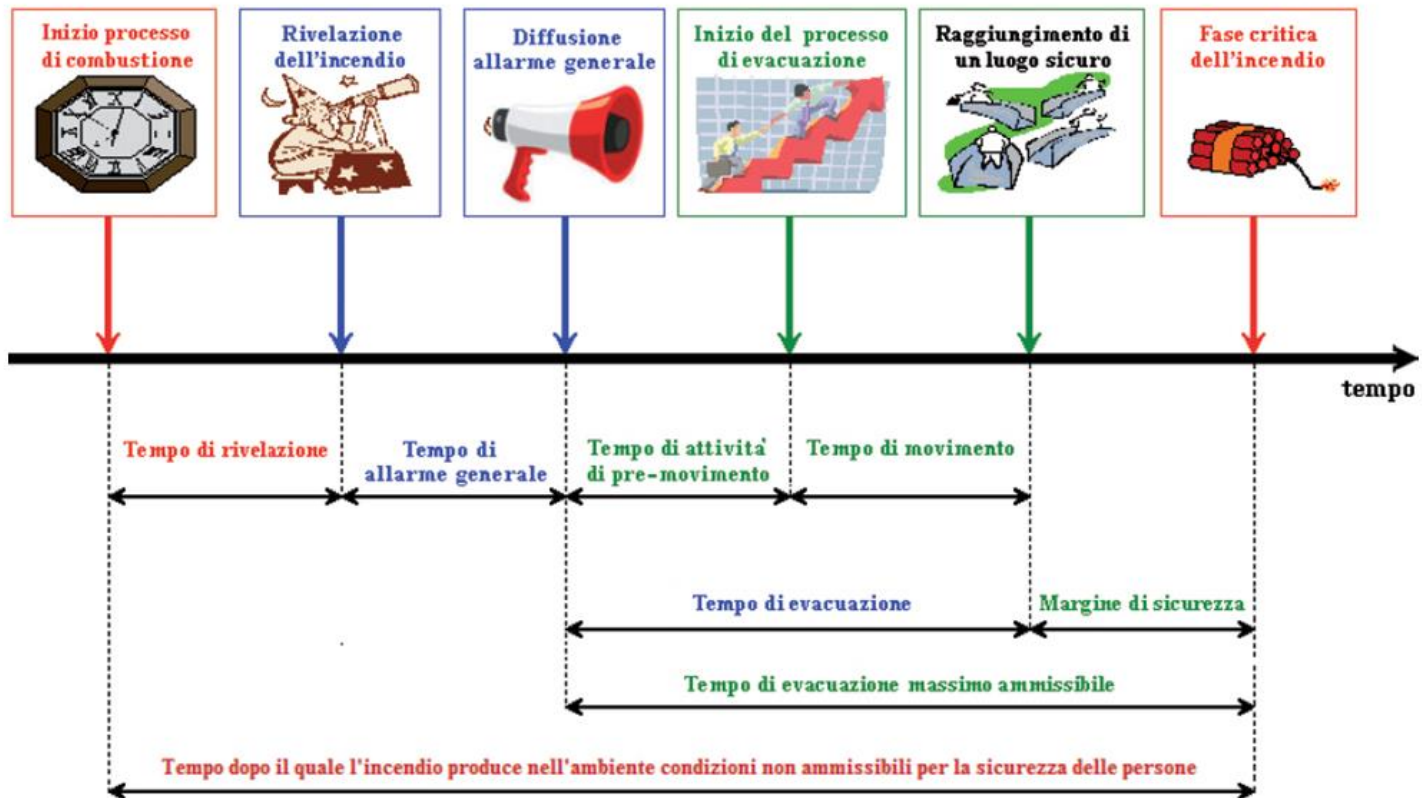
Inizio processo di combustione

Rivelazione dell'incendio

Diffusione allarme generale

Inizio del processo di evacuazione

Raggiungimento di un luogo sicuro

Fase critica dell'incendio

tempo

Tempo di rivelazione

Tempo di allarme generale

Tempo di attivita' di pre-movimento

Tempo di movimento

Tempo di evacuazione

Margine di sicurezza

Tempo di evacuazione massimo ammissibile

Tempo dopo il quale l'incendio produce nell'ambiente condizioni non ammissibili per la sicurezza delle persone